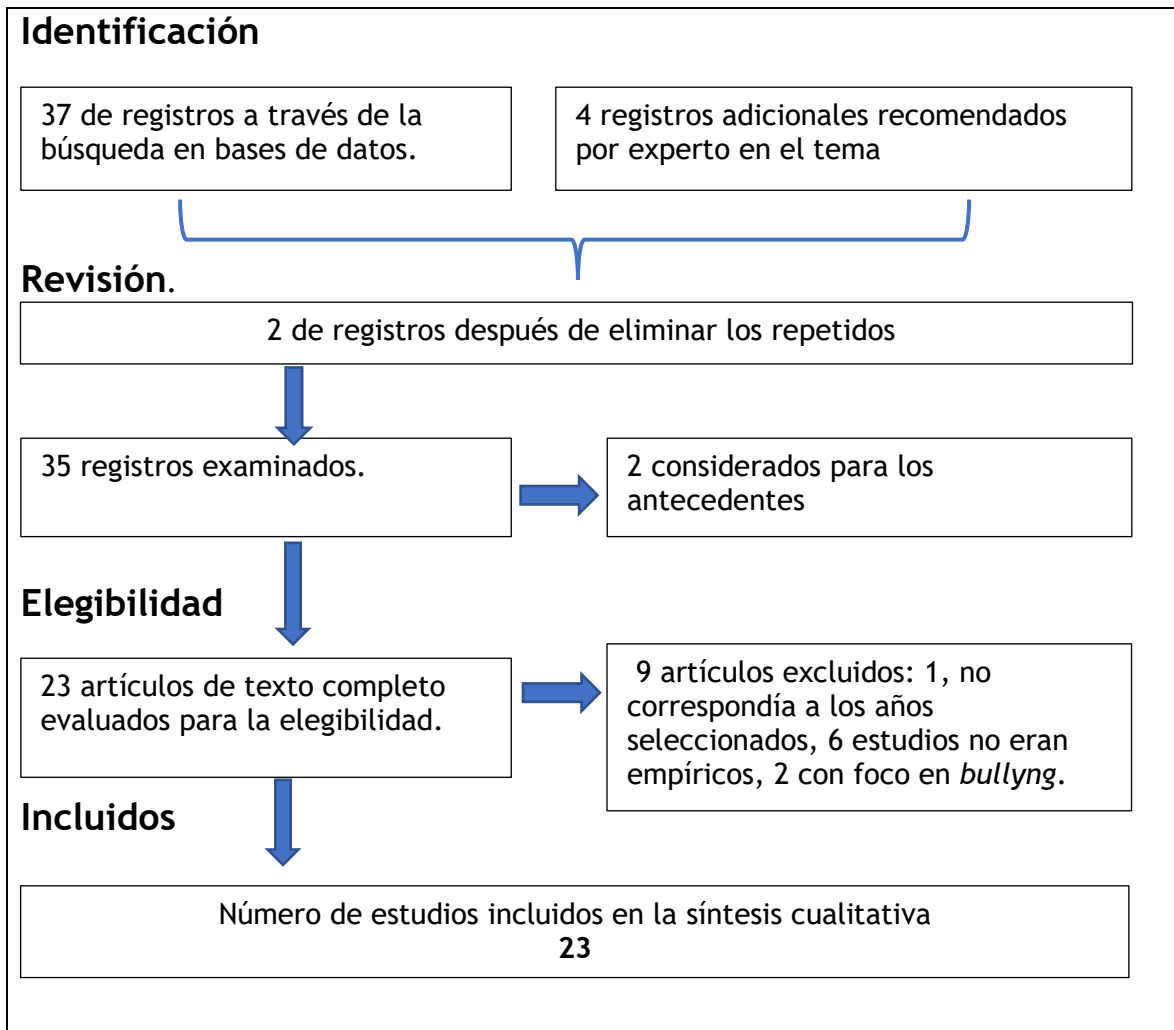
Identificación

37 de registros a través de la búsqueda en bases de datos.

4 registros adicionales recomendados por experto en el tema

Revisión.

2 de registros después de eliminar los repetidos

35 registros examinados.

2 considerados para los antecedentes

Elegibilidad

23 artículos de texto completo evaluados para la elegibilidad.

9 artículos excluidos: 1, no correspondía a los años seleccionados, 6 estudios no eran empíricos, 2 con foco en *bullyng*.

Incluidos

Número de estudios incluidos en la síntesis cualitativa
**23**